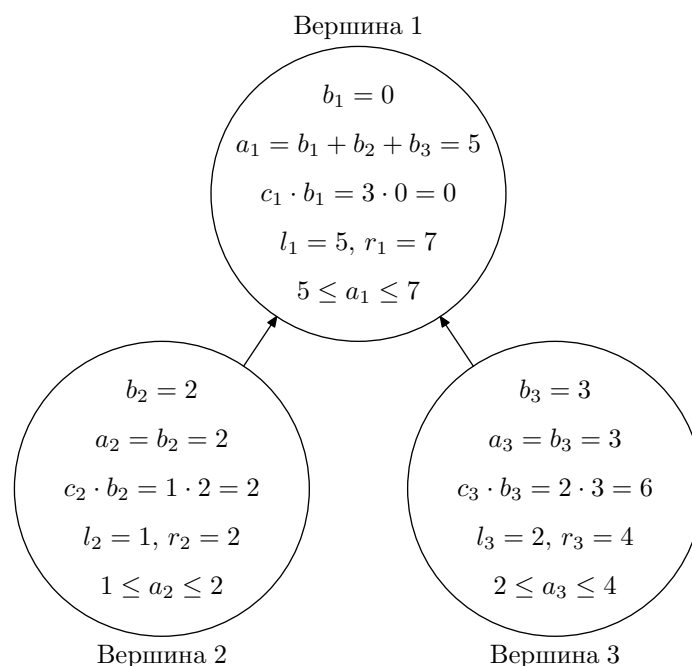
Вершина 1

$b_1 = 0$

$a_1 = b_1 + b_2 + b_3 = 5$

$c_1 \cdot b_1 = 3 \cdot 0 = 0$

$l_1 = 5,\ r_1 = 7$

$5 \leq a_1 \leq 7$

$b_2 = 2$

$a_2 = b_2 = 2$

$c_2 \cdot b_2 = 1 \cdot 2 = 2$

$l_2 = 1,\ r_2 = 2$

$1 \leq a_2 \leq 2$

Вершина 2

$b_3 = 3$

$a_3 = b_3 = 3$

$c_3 \cdot b_3 = 2 \cdot 3 = 6$

$l_3 = 2,\ r_3 = 4$

$2 \leq a_3 \leq 4$

Вершина 3